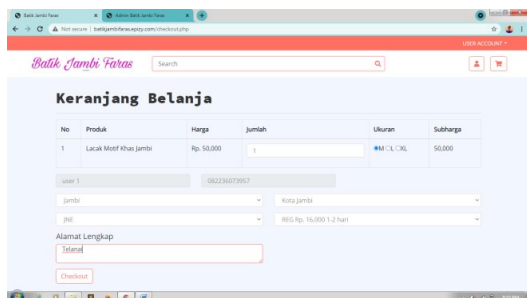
Batik Jambi Faras
Admin Batik Jambi Faras
Not secure | batikjambifaras.epizy.com/checkout.php

USER ACCOUNT

Batik Jambi Faras
Search

Keranjang Belanja

| No | Produk | Harga | Jumlah | Ukuran | Subharga |
|---|---|---|---|---|---|
| 1 | Lacak Motif Khas Jambi | Rp. 50,000 | 1 | M L XL | 50,000 |

user 1
082236073957
Jambi
Kota Jambi
JNE
REG Rp. 16,000 1-2 hari

Alamat Lengkap
Telanai

Checkout